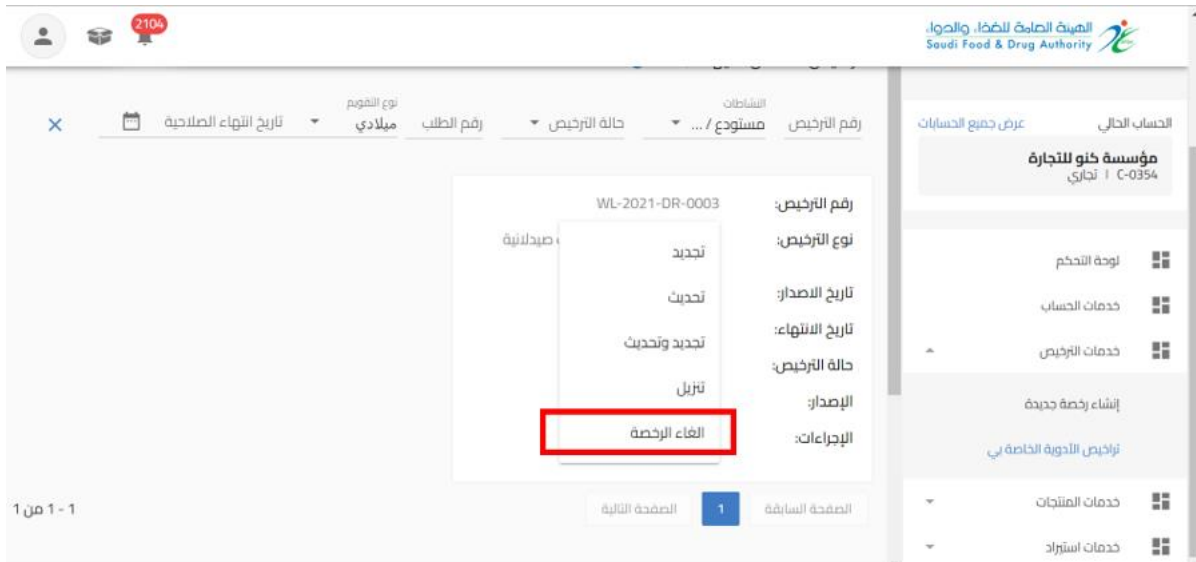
2104

الهيئة العامة للغذاء والدواء
Saudi Food & Drug Authority

الحساب الحالي
عرض جميع الحسابات
مؤسسة كنو للتجارة
C-0354 | تجاري

لوحة التحكم
خدمات الحساب
خدمات الترخيص
إنشاء رخصة جديدة
تراخيص الأدوية الخاصة بي
خدمات المنتجات
خدمات استيراد

رقم الترخيص
النشاطات
مستودع / ...
حالة الترخيص
رقم الطلب
نوع التقويم
ميلادي
تاريخ انتهاء الصلاحية

رقم الترخيص: WL-2021-DR-0003
نوع الترخيص: صيدلانية
تاريخ الاصدار:
تاريخ الانتهاء:
حالة الترخيص:
الإصدار:
الإجراءات:

تجديد
تحديث
تجديد وتحديث
تنزيل
الغاء الرخصة

الصفحة السابقة
1
الصفحة التالية
1 - 1 من 1